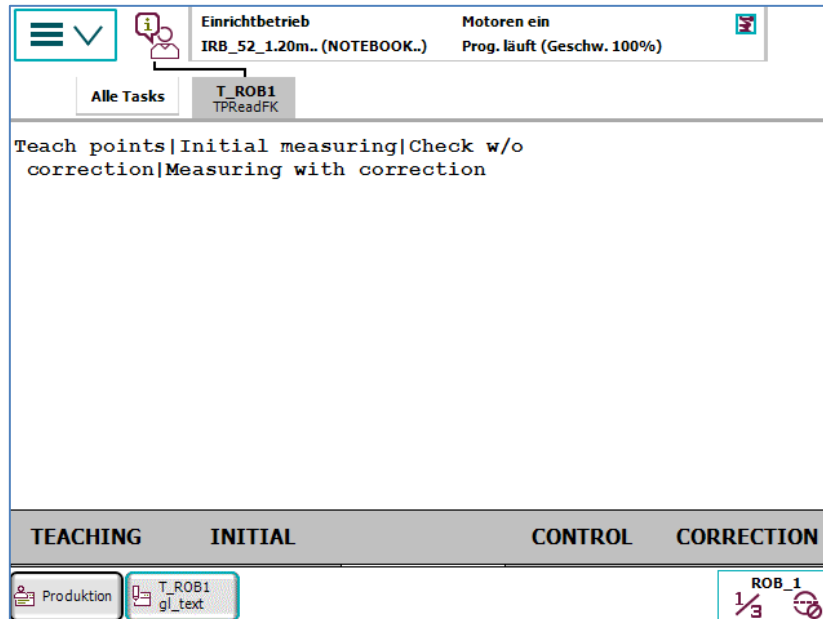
Einrichtbetrieb
IRB_52_1.20m.. (NOTEBOOK..)
Motoren ein
Prog. läuft (Geschw. 100%)

Alle Tasks
T_ROB1
TPReadFK

Teach points|Initial measuring|Check w/o correction|Measuring with correction

TEACHING INITIAL CONTROL CORRECTION

Produktion
T_ROB1
gl_text
ROB_1
$\frac{1}{3}$